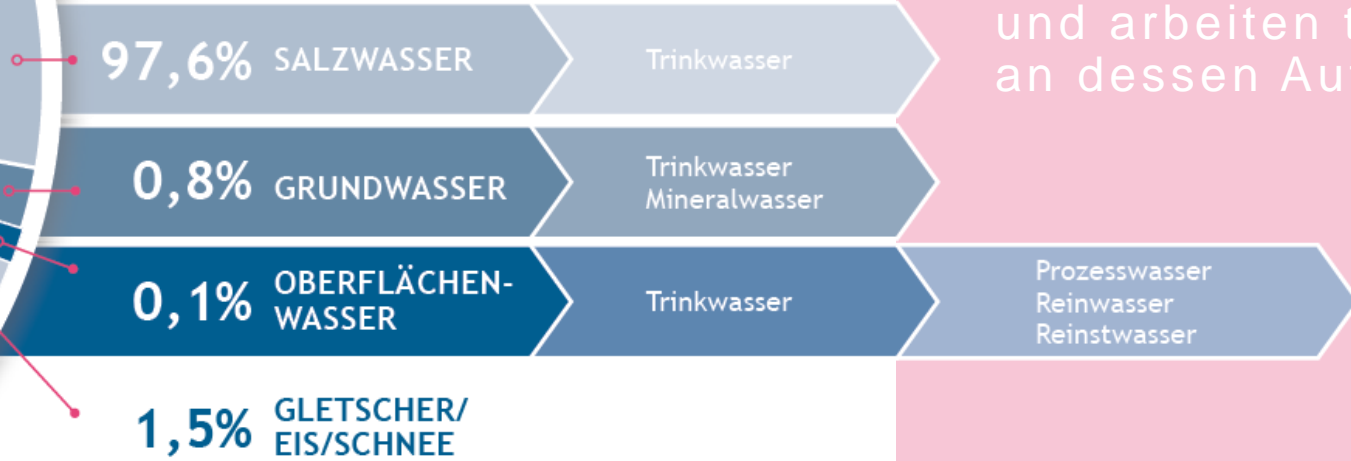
und arbeiten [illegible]
an dessen Au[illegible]

97,6% SALZWASSER
Trinkwasser

0,8% GRUNDWASSER
Trinkwasser
Mineralwasser

0,1% OBERFLÄCHENWASSER
Trinkwasser
Prozesswasser
Reinwasser
Reinstwasser

1,5% GLETSCHER/EIS/SCHNEE